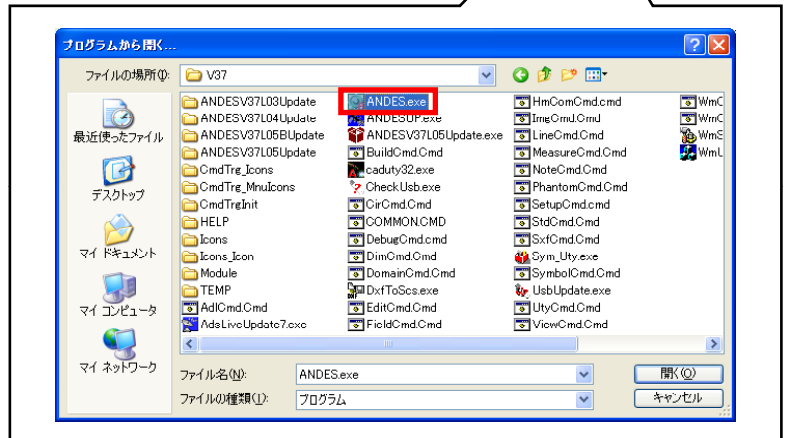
プログラムから開く...

ファイルの場所(I): V37

最近使ったファイル
デスクトップ
マイ ドキュメント
マイ コンピュータ
マイ ネットワーク

ANDESV37L03Update
ANDESV37L04Update
ANDESV37L05BUpdate
ANDESV37L05Update
CmdTrg_Icons
CmdTrg_MnuIcons
CmdTrgInit
HELP
Icons
Icons_Icon
Module
TEMP
AdlCmd.Cmd
AdsLiveUpdate7.exe

ANDES.exe
ANDESUP.exe
ANDESV37L05Update.exe
BuildCmd.Cmd
caduty32.exe
CheckUsb.exe
CirCmd.Cmd
COMMON.CMD
DebugCmd.cmd
DimCmd.Cmd
DomainCmd.Cmd
DxfToScs.exe
EditCmd.Cmd
FieldCmd.Cmd

HmComCmd.cmd
ImgCmd.Cmd
LineCmd.Cmd
MeasureCmd.Cmd
NoteCmd.Cmd
PhantomCmd.Cmd
SetupCmd.cmd
StdCmd.Cmd
SxfCmd.Cmd
Sym_Uty.exe
SymbolCmd.Cmd
UsbUpdate.exe
UtyCmd.Cmd
ViewCmd.Cmd

WmC
WmC
WmS
WmL

ファイル名(N): ANDES.exe
ファイルの種類(T): プログラム

開く(O)
キャンセル